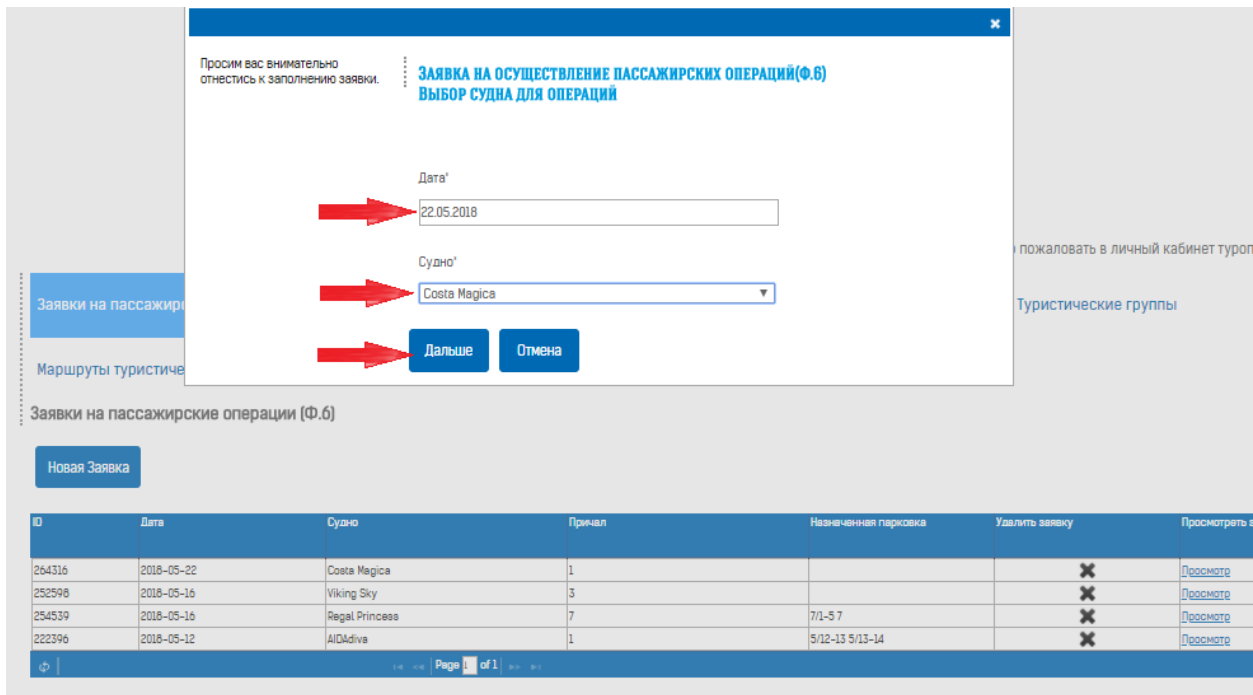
×

Просим вас внимательно отнестись к заполнению заявки.

ЗАЯВКА НА ОСУЩЕСТВЛЕНИЕ ПАССАЖИРСКИХ ОПЕРАЦИЙ(Ф.6)
ВЫБОР СУДНА ДЛЯ ОПЕРАЦИЙ

Дата*
22.05.2018

Судно*
Costa Magica

Дальше
Отмена

) пожаловать в личный кабинет туроп

Заявки на пассажир

Туристические группы

Маршруты туристиче

Заявки на пассажирские операции (Ф.6)

Новая Заявка

| ID | Дата | Судно | Причал | Назначенная парковка | Удалить заявку | Просмотреть з |
|---|---|---|---|---|---|---|
| 264316 | 2018-05-22 | Costa Magica | 1 | | ✖ | Просмотр |
| 252598 | 2018-05-16 | Viking Sky | 3 | | ✖ | Просмотр |
| 254539 | 2018-05-16 | Regal Princess | 7 | 7/1-5 7 | ✖ | Просмотр |
| 222396 | 2018-05-12 | AIDAdiva | 1 | 5/12-13 5/13-14 | ✖ | Просмотр |

Page 1 of 1